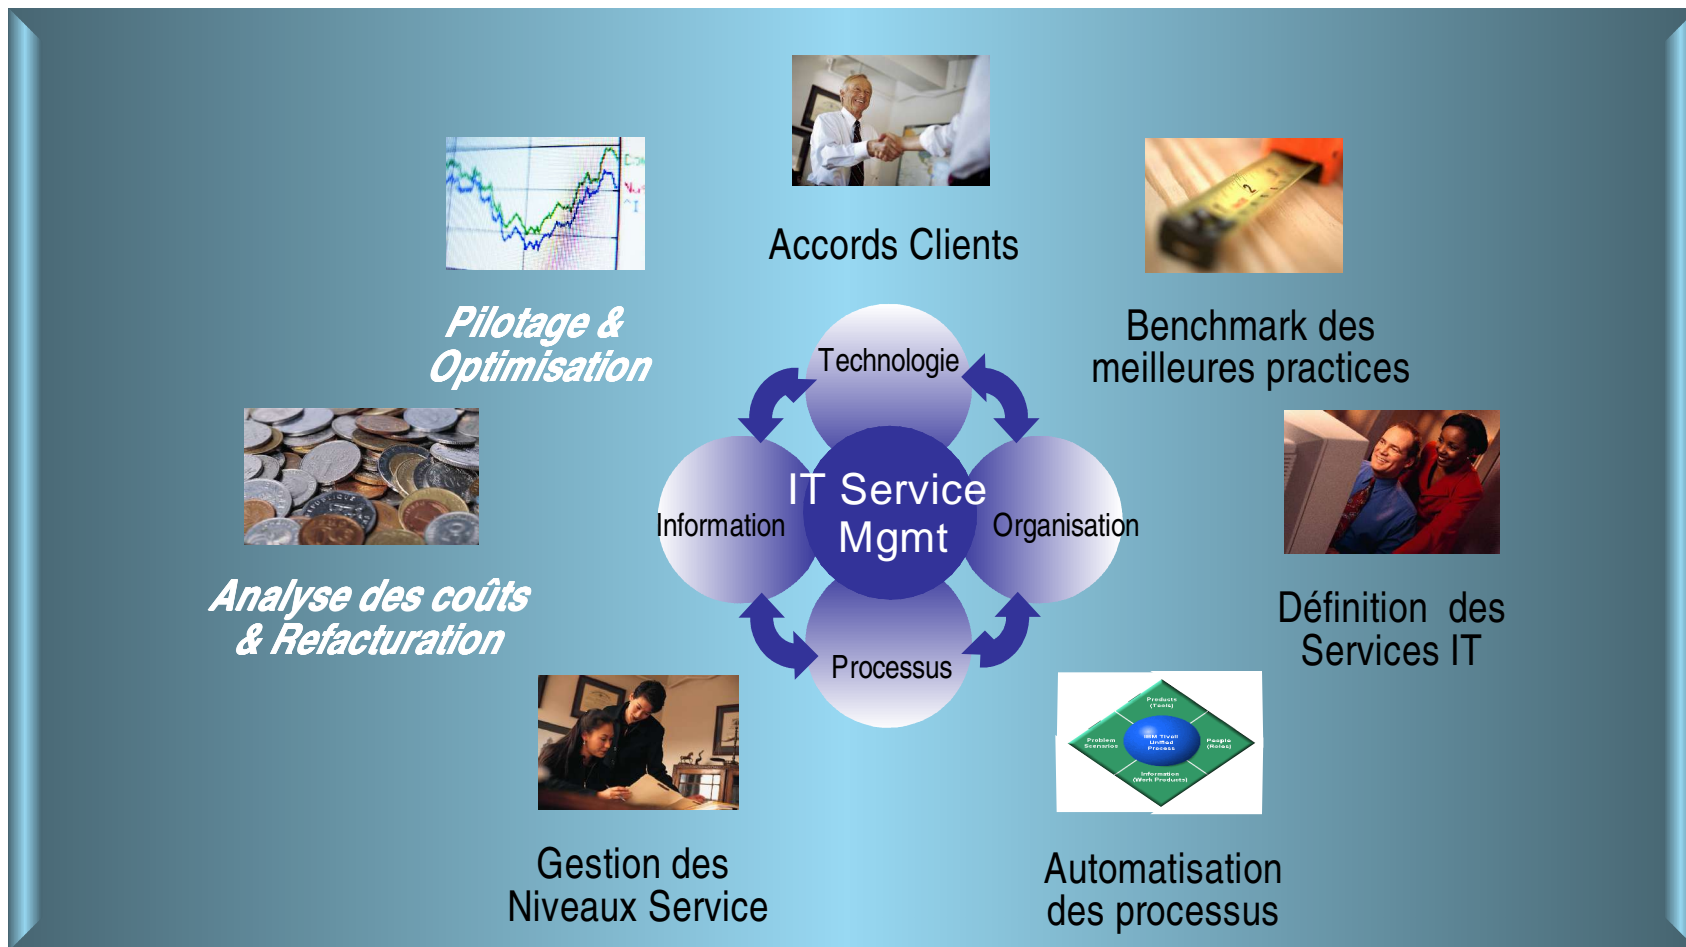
Accords Clients

Pilotage & Optimisation

Benchmark des meilleures practices

Technologie

Information

IT Service Mgmt

Organisation

Processus

Analyse des coûts & Refacturation

Définition des Services IT

Products (Tools)

Problem Scenarios

IBM Tivoli Unified Process

People (Roles)

Information (Work Products)

Gestion des Niveaux Service

Automatisation des processus